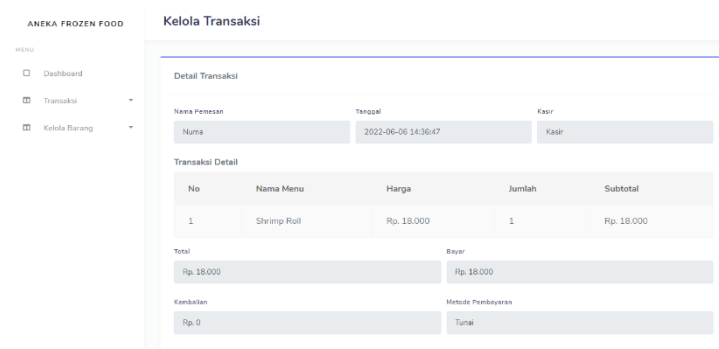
ANEKA FROZEN FOOD

MENU

Dashboard

Transaksi

Kelola Barang

Kelola Transaksi

Detail Transaksi

Nama Pemesan
Numa

Tanggal
2022-06-06 14:36:47

Kasir
Kasir

Transaksi Detail

| No | Nama Menu | Harga | Jumlah | Subtotal |
|---|---|---|---|---|
| 1 | Shrimp Roll | Rp. 18.000 | 1 | Rp. 18.000 |

Total
Rp. 18.000

Bayar
Rp. 18.000

Kembalian
Rp. 0

Metode Pembayaran
Tunai